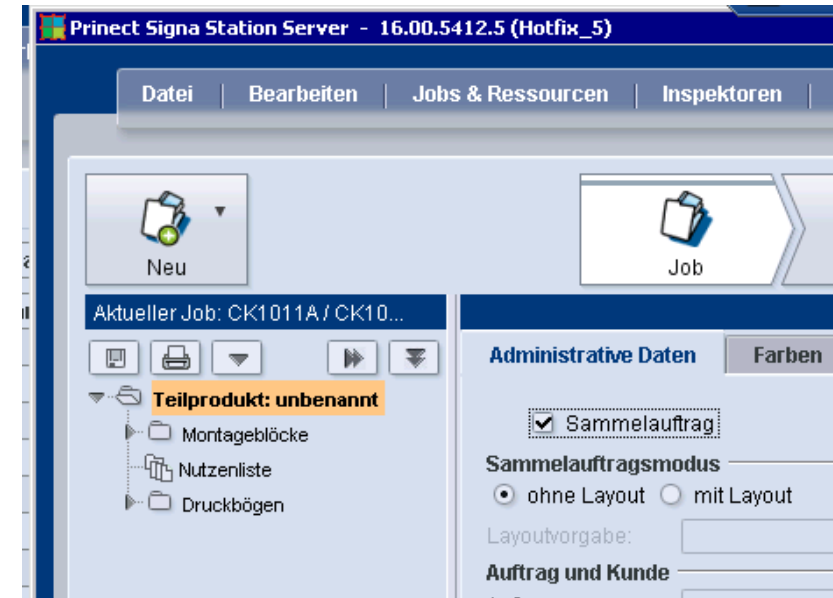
Prinect Signa Station Server - 16.00.5412.5 (Hotfix_5)

Datei | Bearbeiten | Jobs & Ressourcen | Inspektoren |

Neu

Job

Aktueller Job: CK1011A / CK10...

Teilprodukt: unbenannt
Montageblöcke
Nutzenliste
Druckbögen

Administrative Daten
Farben

Sammelauftrag
Sammelauftragsmodus
ohne Layout
mit Layout
Layoutvorgabe:
Auftrag und Kunde